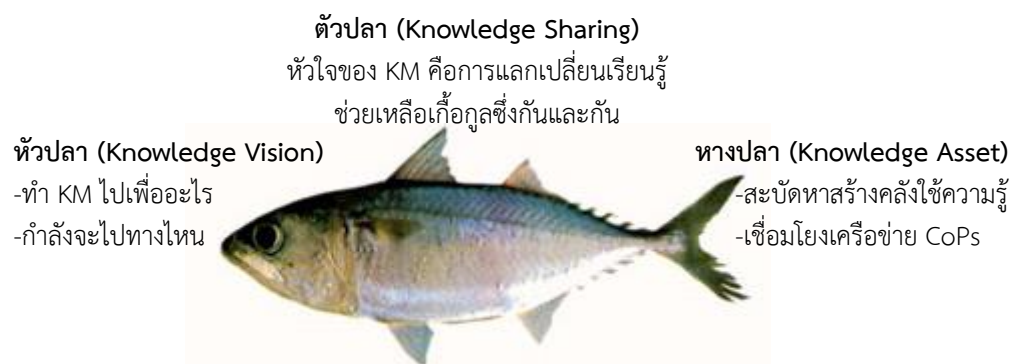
**ตัวปลา (Knowledge Sharing)**
หัวใจของ KM คือการแลกเปลี่ยนเรียนรู้
ช่วยเหลือเกื้อกูลซึ่งกันและกัน

**หัวปลา (Knowledge Vision)**
-ทำ KM ไปเพื่ออะไร
-กำลังจะไปทางไหน

**หางปลา (Knowledge Asset)**
-สะบัดหาสร้างคลังใช้ความรู้
-เชื่อมโยงเครือข่าย CoPs